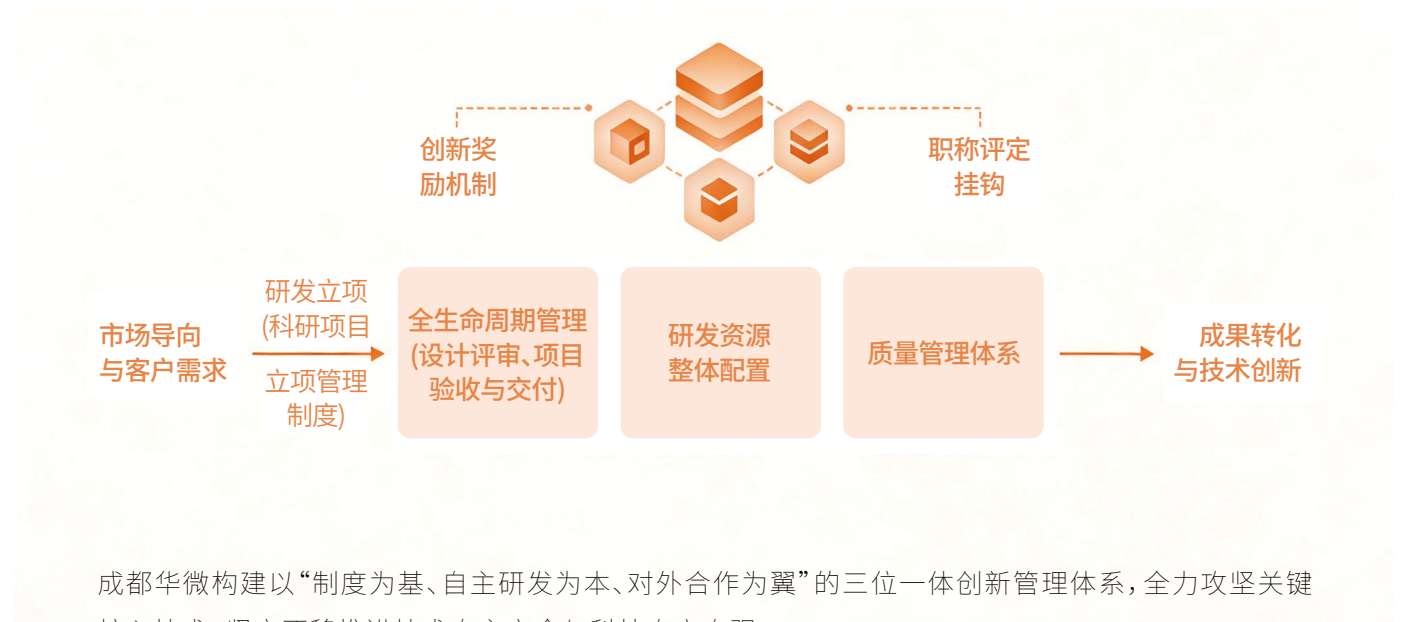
创新奖励机制

职称评定挂钩

市场导向与客户需求

研发立项(科研项目

立项管理制度)

全生命周期管理(设计评审、项目验收与交付)

研发资源整体配置

质量管理体系

成果转化与技术创新

成都华微构建以“制度为基、自主研发为本、对外合作为翼”的三位一体创新管理体系，全力攻坚关键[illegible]